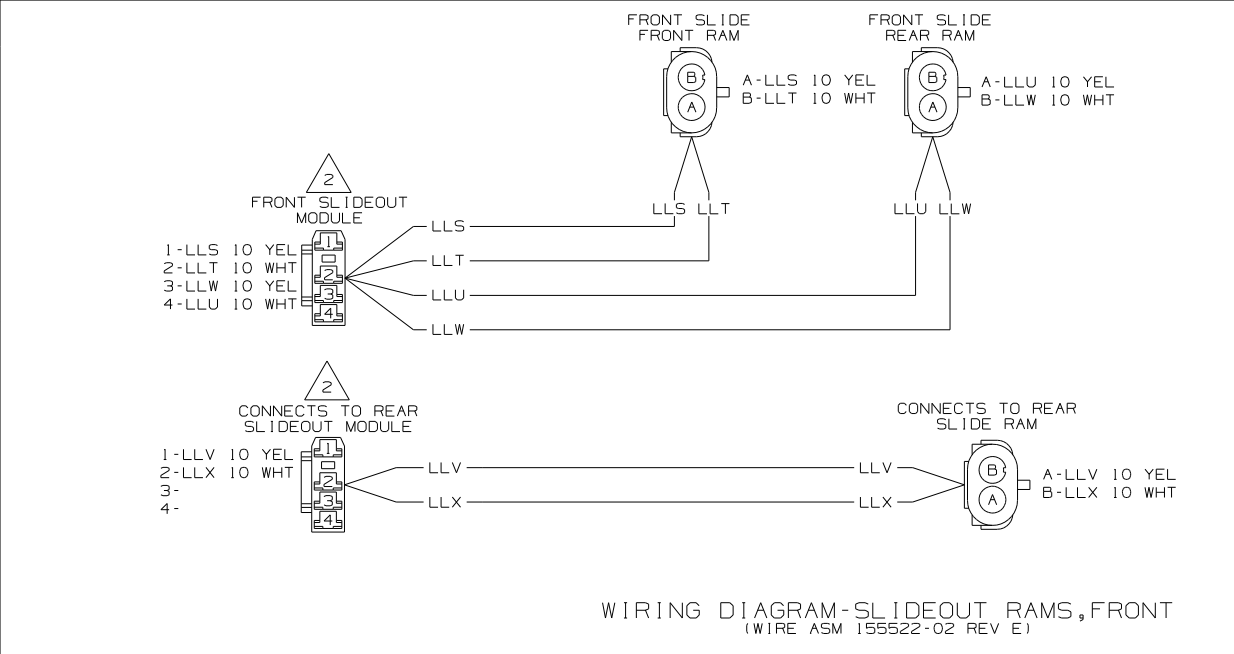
FRONT SLIDE
FRONT RAM

B
A

A-LLS 10 YEL
B-LLT 10 WHT

FRONT SLIDE
REAR RAM

B
A

A-LLU 10 YEL
B-LLW 10 WHT

2

FRONT SLIDEOUT
MODULE

1-LLS 10 YEL
2-LLT 10 WHT
3-LLW 10 YEL
4-LLU 10 WHT

1
2
3
4

LLS
LLT
LLU
LLW

LLS LLT

LLU LLW

2

CONNECTS TO REAR
SLIDEOUT MODULE

1-LLV 10 YEL
2-LLX 10 WHT
3-
4-

1
2
3
4

LLV
LLX

LLV
LLX

CONNECTS TO REAR
SLIDE RAM

B
A

A-LLV 10 YEL
B-LLX 10 WHT

WIRING DIAGRAM-SLIDEOUT RAMS, FRONT
(WIRE ASM 155522-02 REV E)